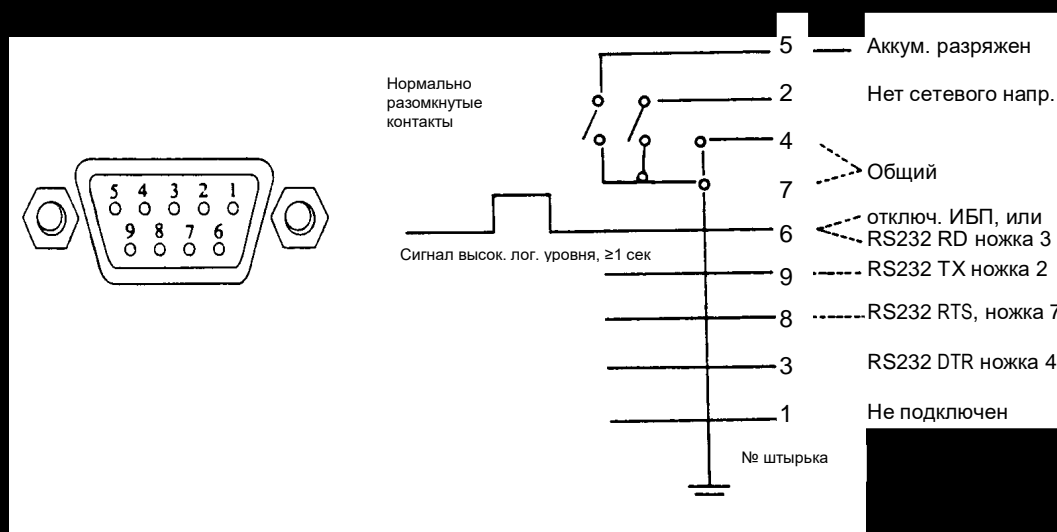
5 4 3 2 1
9 8 7 6

Нормально разомкнутые контакты

Сигнал высок. лог. уровня, ≥1 сек

5 Аккум. разряжен
2 Нет сетевого напр.
4
Общий
7
6 отключ. ИБП, или RS232 RD ножка 3
9 RS232 TX ножка 2
8 RS232 RTS, ножка 7
3 RS232 DTR ножка 4
1 Не подключен

№ штырька